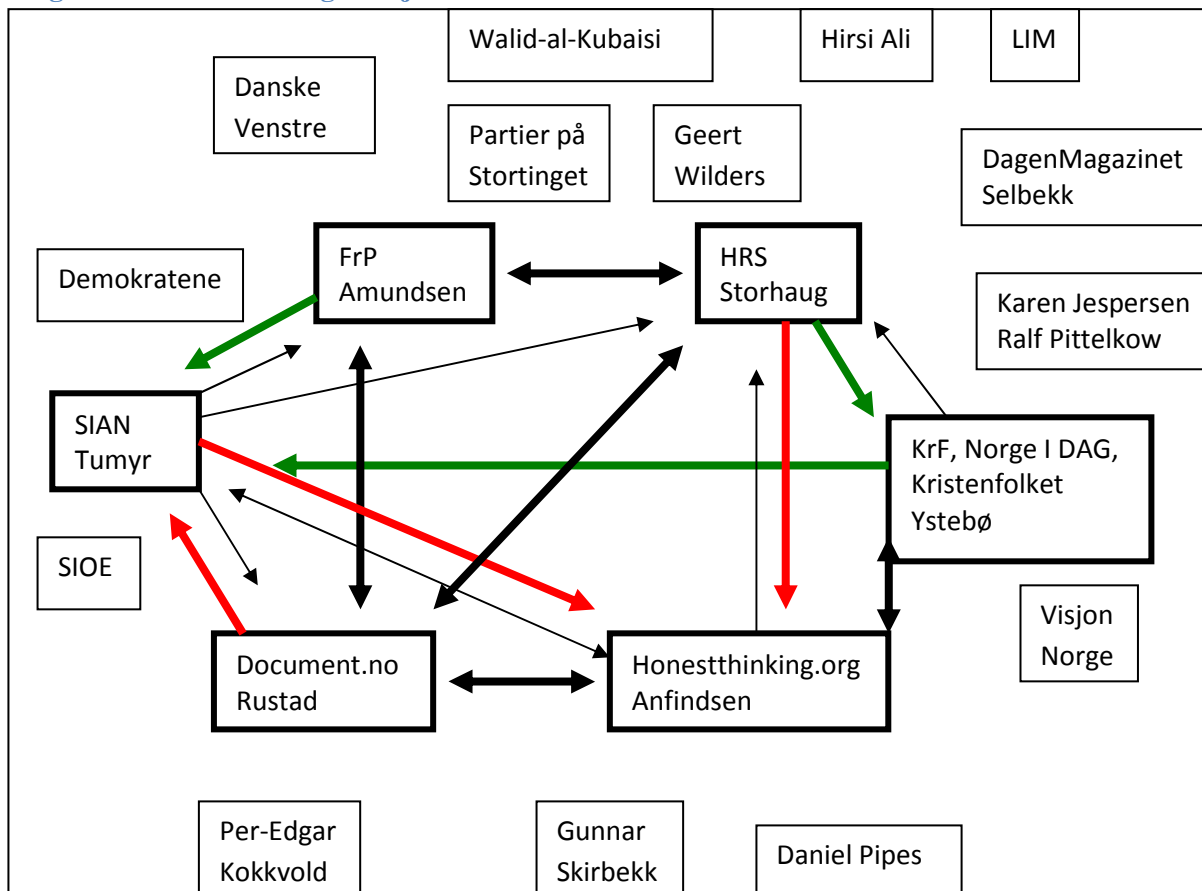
Walid-al-Kubaisi

Hirsi Ali

LIM

Danske Venstre

Partier på Stortinget

Geert Wilders

DagenMagazinet Selbekk

Demokratene

FrP Amundsen

HRS Storhaug

Karen Jespersen Ralf Pittelkow

SIAN Tumyr

KrF, Norge I DAG, Kristenfolket Ystebø

SIOE

Visjon Norge

Document.no Rustad

Honestthinking.org Anfindsen

Per-Edgar Kokkvold

Gunnar Skirbekk

Daniel Pipes